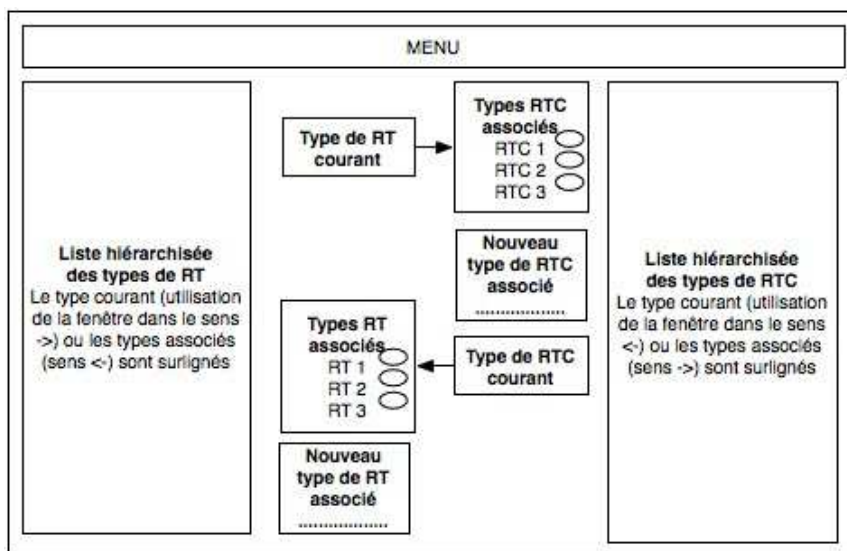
MENU

Liste hiérarchisée des types de RT
Le type courant (utilisation de la fenêtre dans le sens ->) ou les types associés (sens <-) sont surlignés

Type de RT courant

Types RTC associés
RTC 1
RTC 2
RTC 3

Nouveau type de RTC associé
..................

Types RT associés
RT 1
RT 2
RT 3

Type de RTC courant

Nouveau type de RT associé
..................

Liste hiérarchisée des types de RTC
Le type courant (utilisation de la fenêtre dans le sens <-) ou les types associés (sens ->) sont surlignés